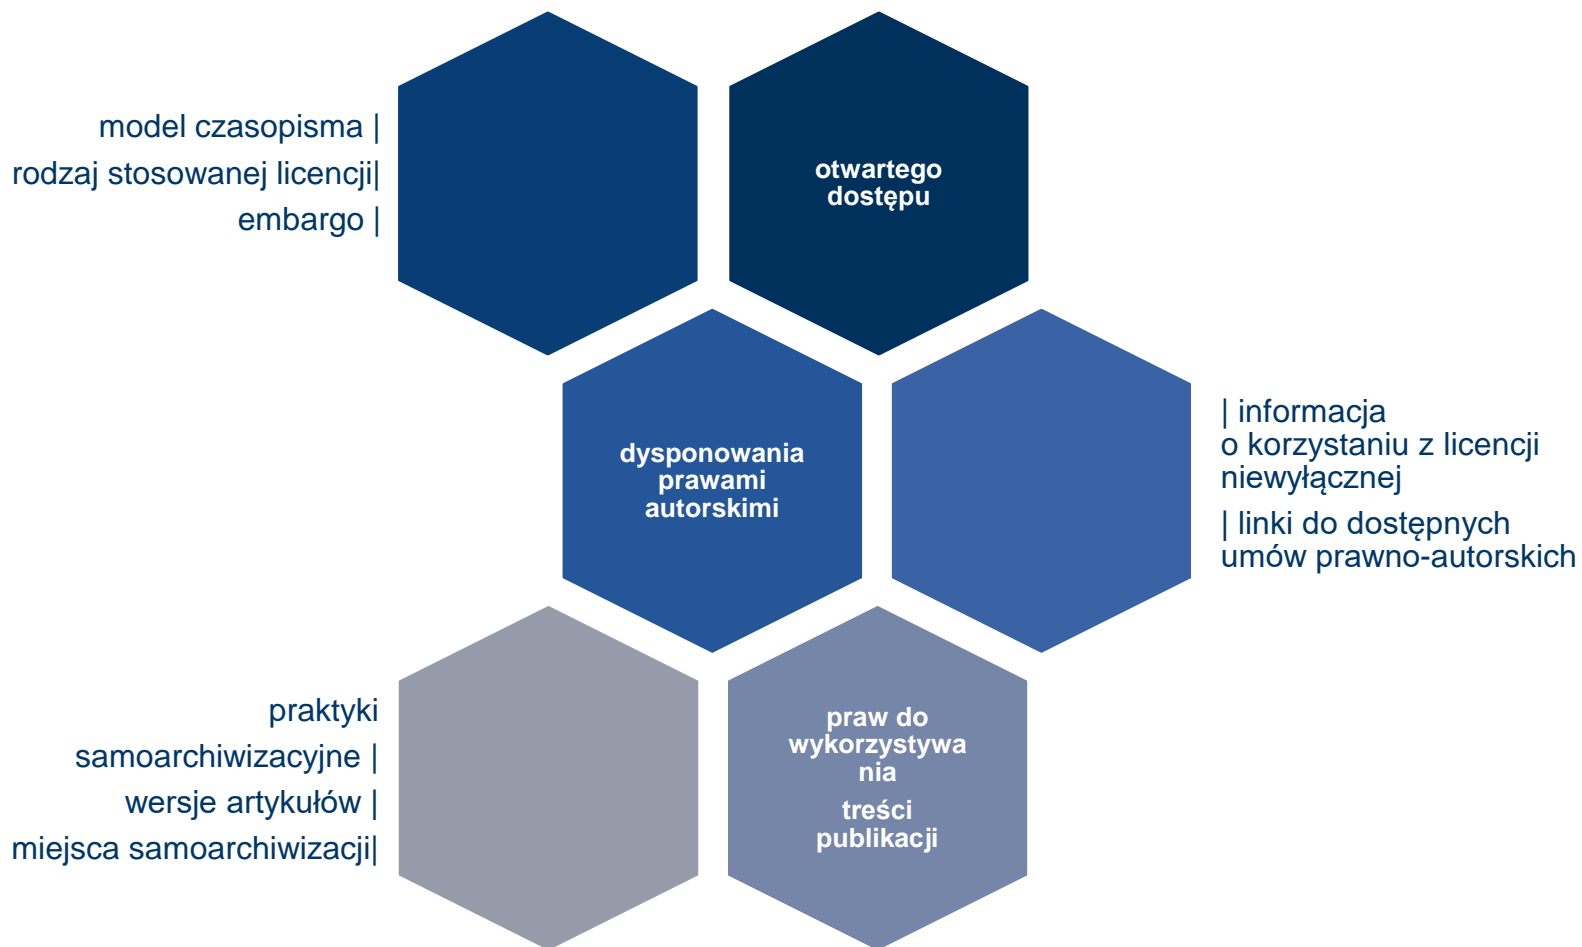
model czasopisma |
rodzaj stosowanej licencji|
embargo |

otwartego dostępu

dysponowania prawami autorskimi

| informacja o korzystaniu z licencji niewyłącznej

| linki do dostępnych umów prawno-autorskich

praktyki samoarchiwizacyjne |
wersje artykułów |
miejsca samoarchiwizacji|

praw do wykorzystywania

treści publikacji